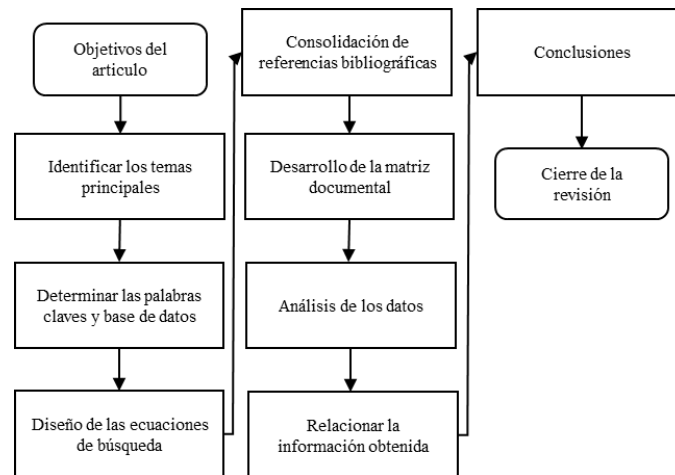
Objetivos del articulo

Identificar los temas principales

Determinar las palabras claves y base de datos

Diseño de las ecuaciones de búsqueda

Consolidación de referencias bibliográficas

Desarrollo de la matriz documental

Análisis de los datos

Relacionar la información obtenida

Conclusiones

Cierre de la revisión